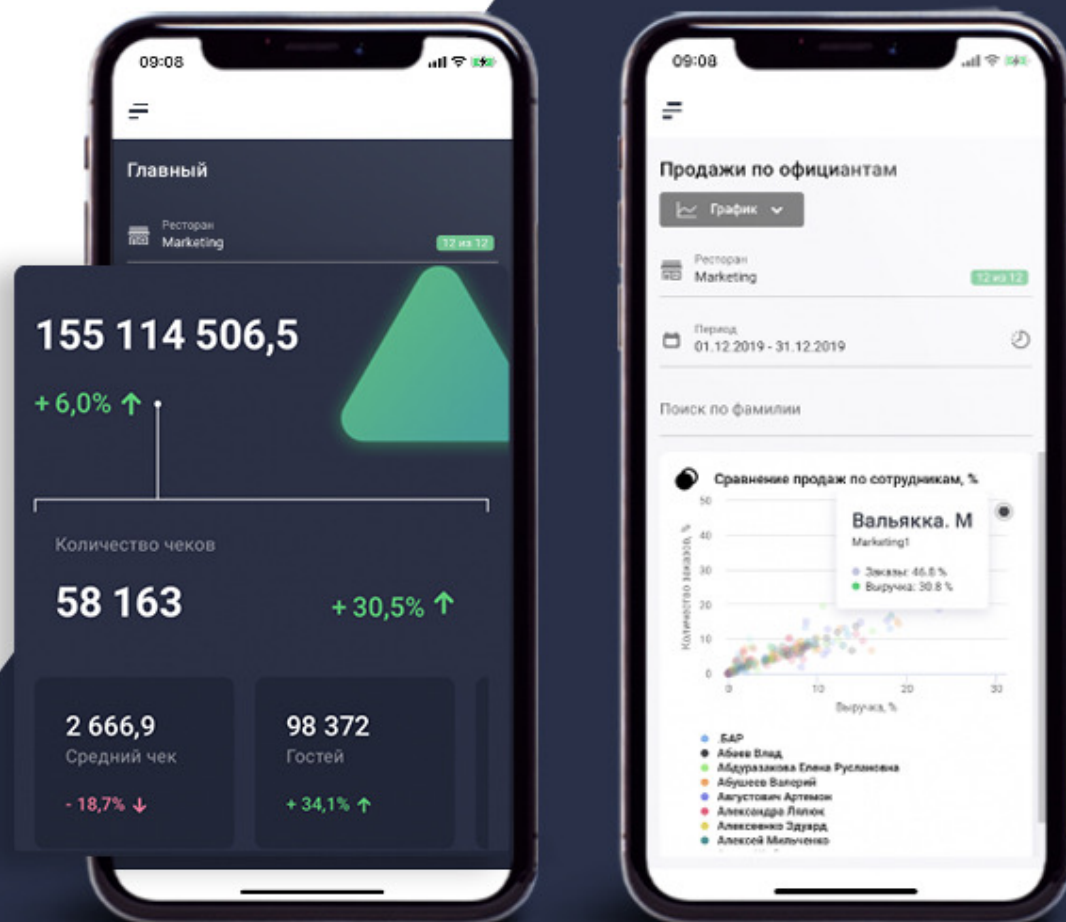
09:08

Главный

Ресторан
Marketing
12 из 12

155 114 506,5

+ 6,0% ↑

Количество чеков

58 163

+ 30,5% ↑

2 666,9
Средний чек
- 18,7% ↓

98 372
Гостей
+ 34,1% ↑

09:08

Продажи по официантам

График

Ресторан
Marketing
12 из 12

Период
01.12.2019 - 31.12.2019

Поиск по фамилии

Сравнение продаж по сотрудникам, %

Вальякка. М
Marketing1
Заказы: 46.8 %
Выручка: 30.8 %

Количество заказов, %
50
40
30
20
10
0
0
10
20
30
Выручка, %

.БАР
Абаев Влад
Абдуразакова Елена Руслановна
Абушеев Валерий
Августович Артемон
Александра Ляпюк
Алексеенко Эдуард
Алексей Мильченко